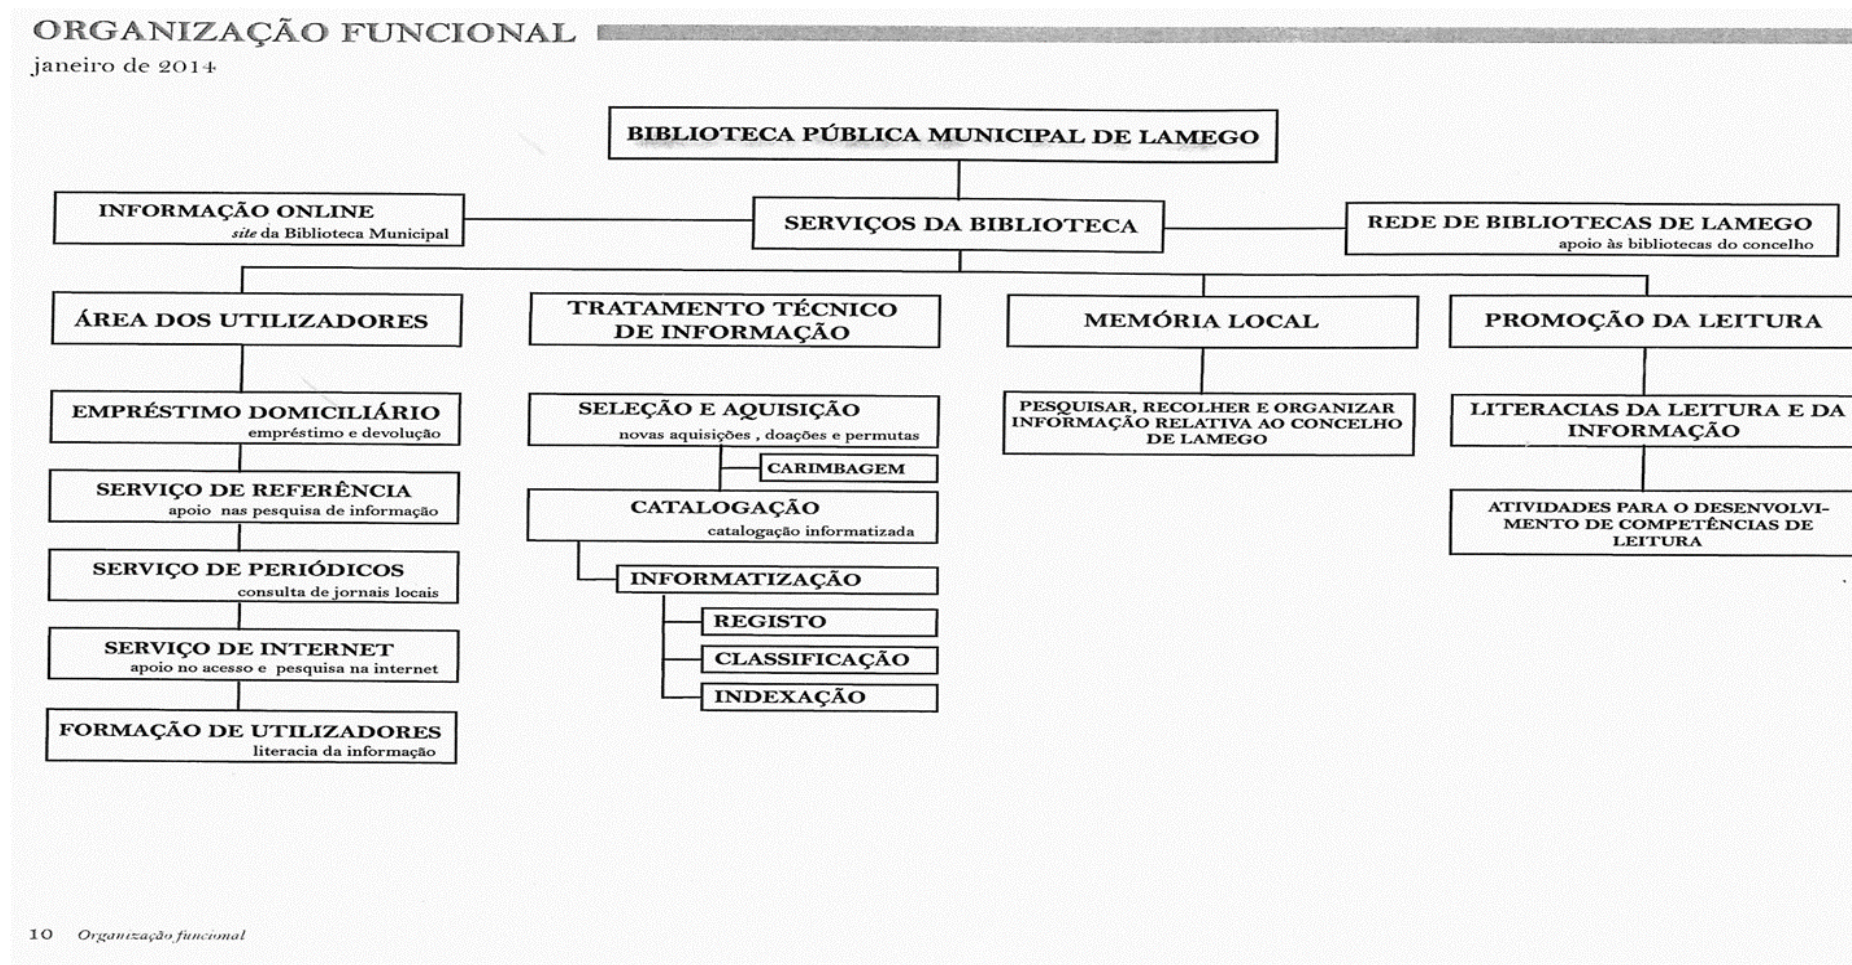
ORGANIZAÇÃO FUNCIONAL
janeiro de 2014

BIBLIOTECA PÚBLICA MUNICIPAL DE LAMEGO

INFORMAÇÃO ONLINE
site da Biblioteca Municipal

SERVIÇOS DA BIBLIOTECA

REDE DE BIBLIOTECAS DE LAMEGO
apoio às bibliotecas do concelho

ÁREA DOS UTILIZADORES

EMPRÉSTIMO DOMICILIÁRIO
empréstimo e devolução

SERVIÇO DE REFERÊNCIA
apoio nas pesquisa de informação

SERVIÇO DE PERIÓDICOS
consulta de jornais locais

SERVIÇO DE INTERNET
apoio no acesso e pesquisa na internet

FORMAÇÃO DE UTILIZADORES
literacia da informação

TRATAMENTO TÉCNICO DE INFORMAÇÃO

SELEÇÃO E AQUISIÇÃO
novas aquisições , doações e permutas

CARIMBAGEM

CATALOGAÇÃO
catalogação informatizada

INFORMATIZAÇÃO

REGISTO

CLASSIFICAÇÃO

INDEXAÇÃO

MEMÓRIA LOCAL

PESQUISAR, RECOLHER E ORGANIZAR INFORMAÇÃO RELATIVA AO CONCELHO DE LAMEGO

PROMOÇÃO DA LEITURA

LITERACIAS DA LEITURA E DA INFORMAÇÃO

ATIVIDADES PARA O DESENVOLVIMENTO DE COMPETÊNCIAS DE LEITURA

10 Organização funcional